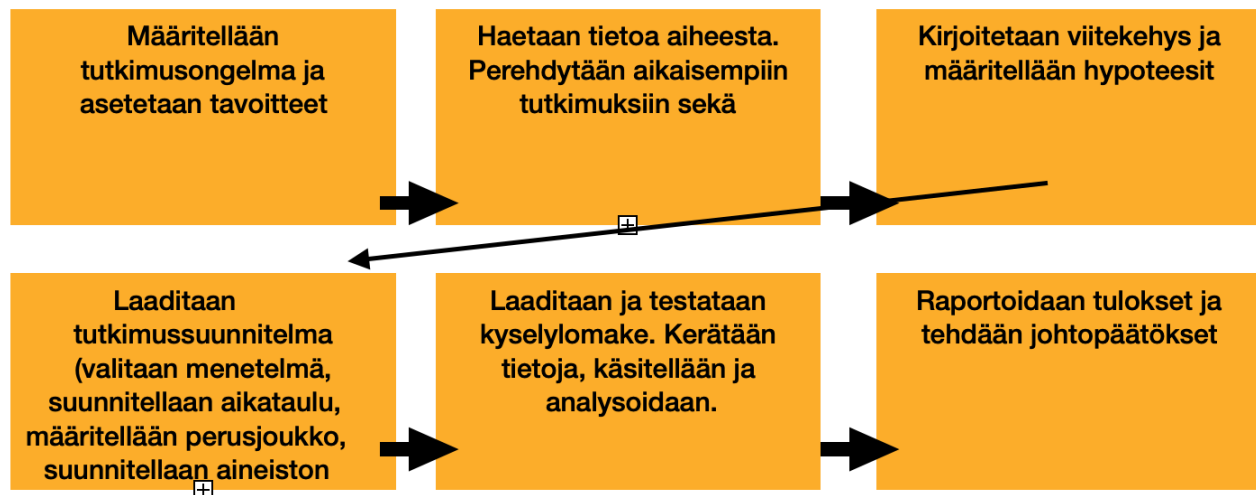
Määritellään tutkimusongelma ja asetetaan tavoitteet

Haetaan tietoa aiheesta. Perehdytään aikaisempiin tutkimuksiin sekä

Kirjoitetaan viitekehys ja määritellään hypoteesit

Laaditaan tutkimussuunnitelma (valitaan menetelmä, suunnitellaan aikataulu, määritellään perusjoukko, suunnitellaan aineiston

Laaditaan ja testataan kyselylomake. Kerätään tietoja, käsitellään ja analysoidaan.

Raportoidaan tulokset ja tehdään johtopäätökset